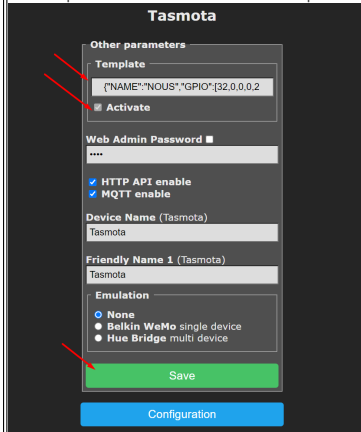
Tasmota

Other parameters

Template

{"NAME":"NOUS","GPIO":[32,0,0,0,2

Activate

Web Admin Password

••••

HTTP API enable

MQTT enable

Device Name (Tasmota)

Tasmota

Friendly Name 1 (Tasmota)

Tasmota

Emulation

None

Belkin WeMo single device

Hue Bridge multi device

Save

Configuration